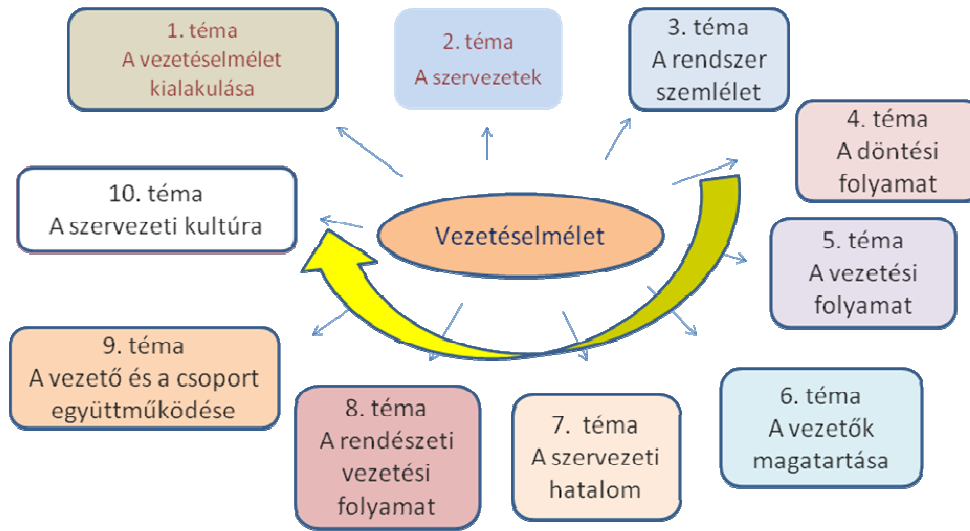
1. téma
A vezetéselmélet kialakulása

2. téma
A szervezetek

3. téma
A rendszer szemlélet

4. téma
A döntési folyamat

10. téma
A szervezeti kultúra

Vezetéselmélet

5. téma
A vezetési folyamat

9. téma
A vezető és a csoport együttműködése

8. téma
A rendészeti vezetési folyamat

7. téma
A szervezeti hatalom

6. téma
A vezetők magatartása